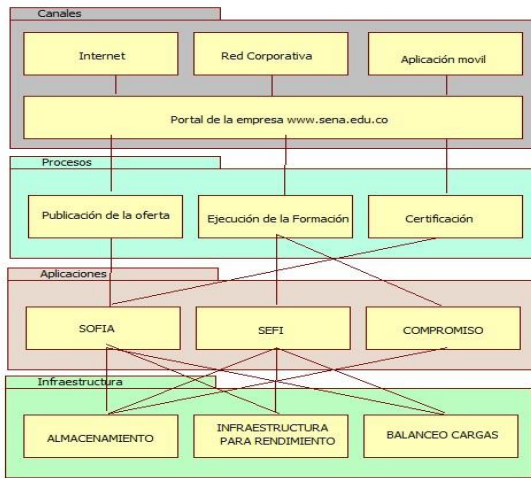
Canales

Internet

Red Corporativa

Aplicación movil

Portal de la empresa www.sena.edu.co

Procesos

Publicación de la oferta

Ejecución de la Formación

Certificación

Aplicaciones

SOFIA

SEFI

COMPROMISO

Infraestructura

ALMACENAMIENTO

INFRAESTRUCTURA PARA RENDIMIENTO

BALANCEO CARGAS